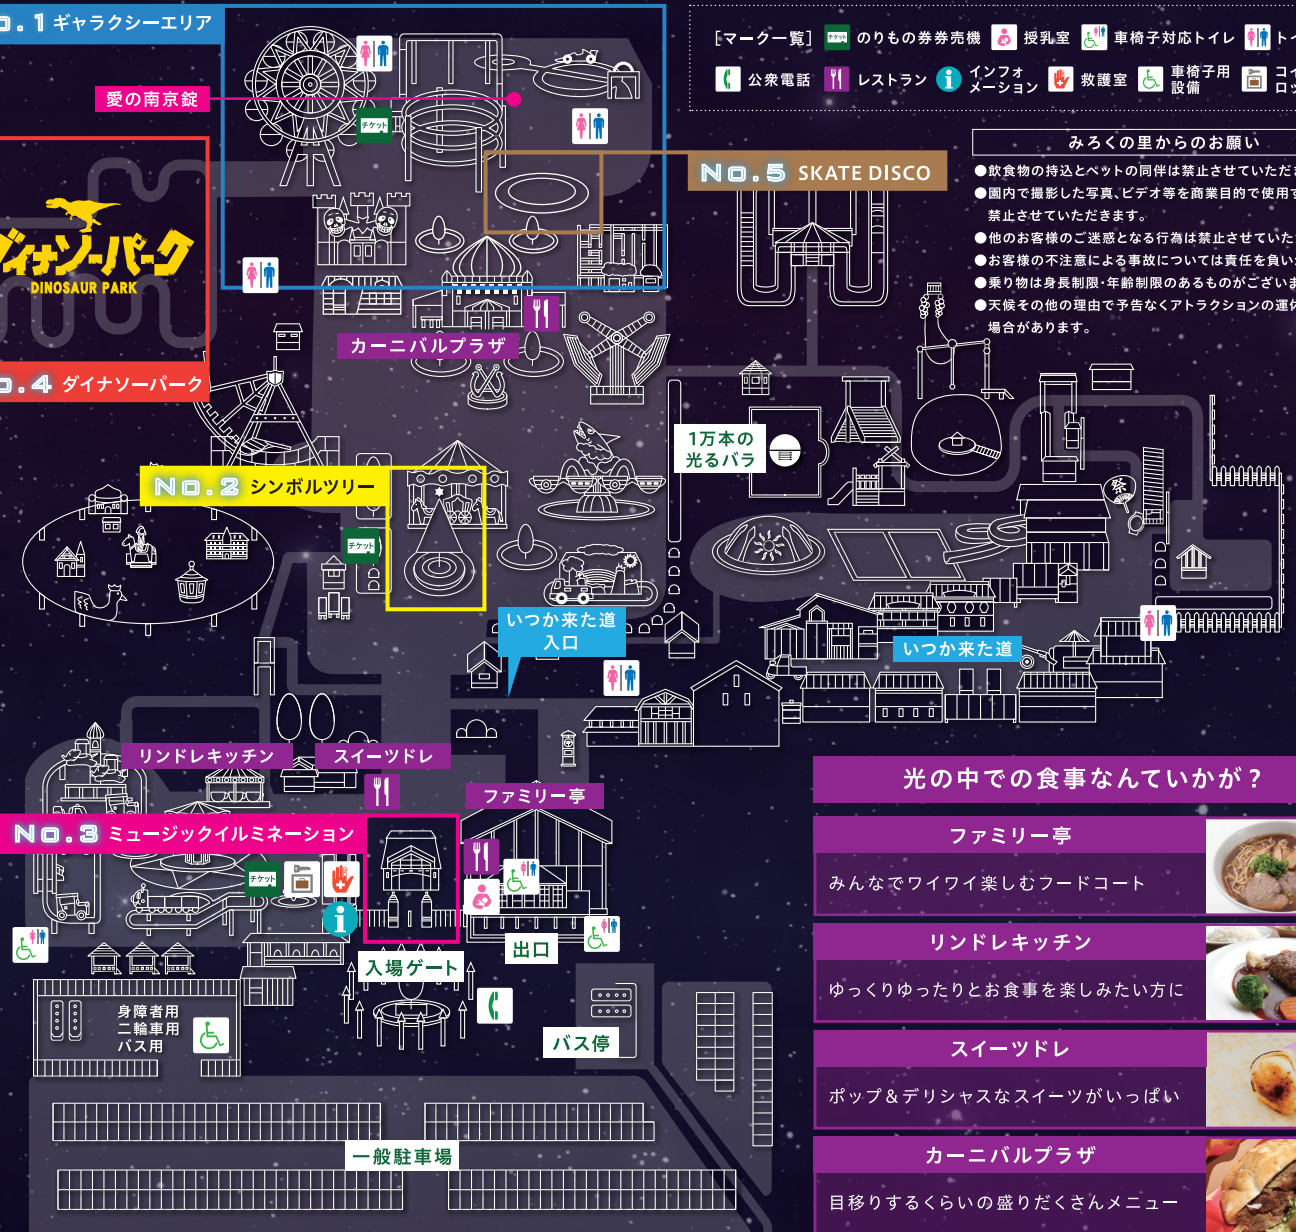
o.1 ギャラクシーエリア

愛の南京錠

ダイナソーパーク
DINOSAUR PARK

o.4 ダイナソーパーク

[マーク一覧] チケット のりもの券券売機 授乳室 車椅子対応トイレ トイ
公衆電話 レストラン インフォメーション 救護室 車椅子用設備 コイ ロッ

みろくの里からのお願い
●飲食物の持込とペットの同伴は禁止させていただ
●園内で撮影した写真、ビデオ等を商業目的で使用す 禁止させていただきます。
●他のお客様のご迷惑となる行為は禁止させていた
●お客様の不注意による事故については責任を負い
●乗り物は身長制限・年齢制限のあるものがございま
●天候その他の理由で予告なくアトラクションの運休 場合があります。

No.5 SKATE DISCO

チケット

カーニバルプラザ

1万本の光るバラ

No.2 シンボルツリー

チケット

祭

いつか来た道 入口

いつか来た道

リンドレキッチン

スイーツドレ

ファミリー亭

No.3 ミュージックイルミネーション

チケット

入場ゲート

出口

身障者用 二輪車用 バス用

バス停

一般駐車場

光の中での食事なんていかが？

ファミリー亭
みんなでワイワイ楽しむフードコート

リンドレキッチン
ゆっくりゆったりとお食事を楽しみたい方に

スイーツドレ
ポップ＆デリシャスなスイーツがいっぱい

カーニバルプラザ
目移りするくらいの盛りだくさんメニュー